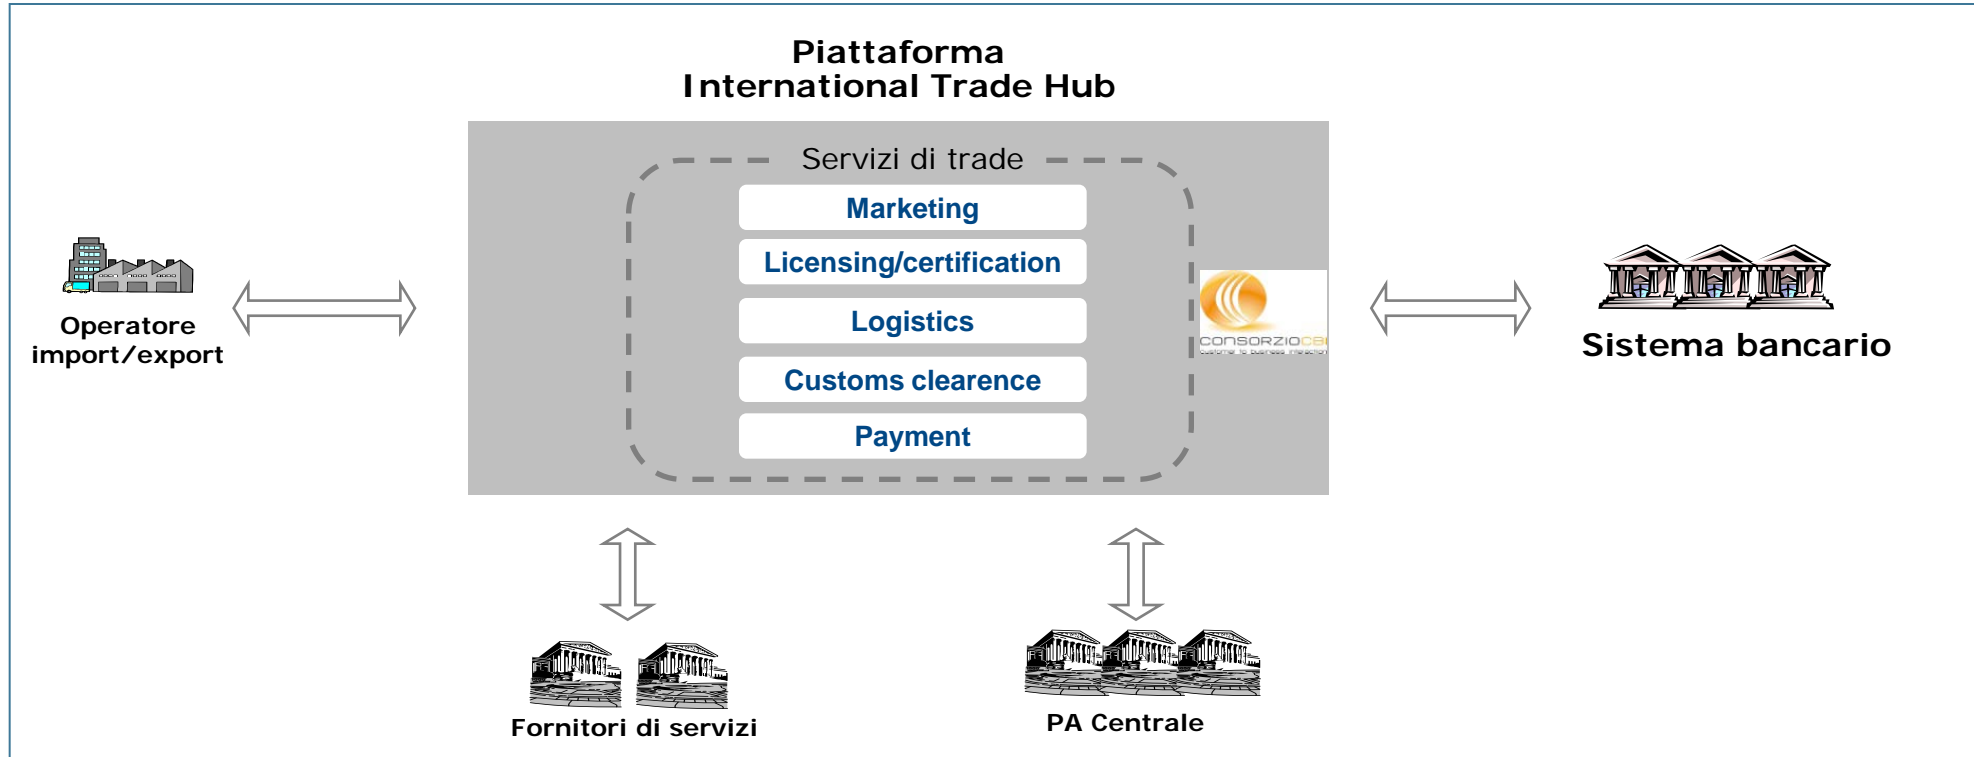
Piattaforma
International Trade Hub

Servizi di trade

Marketing

Licensing/certification

Logistics

Customs clearence

Payment

consorzioca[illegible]

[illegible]

Operatore import/export

Sistema bancario

Fornitori di servizi

PA Centrale